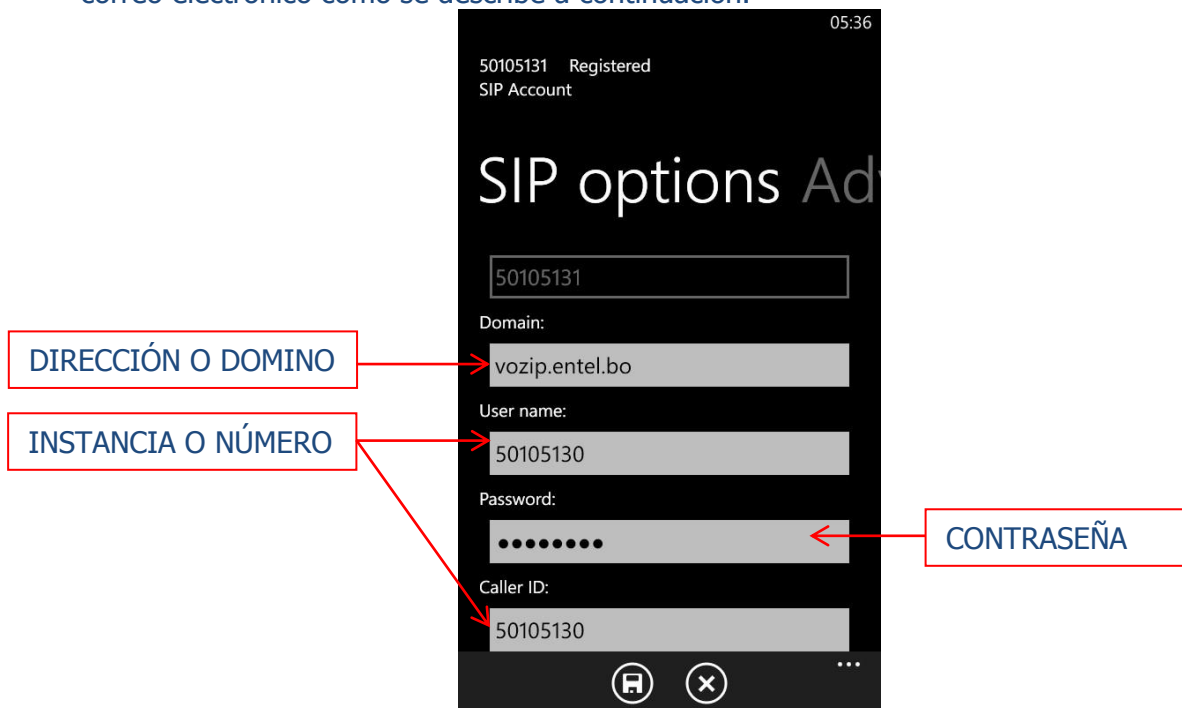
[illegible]

05:36

50105131 Registered
SIP Account

SIP options Adv

50105131

Domain:

DIRECCIÓN O DOMINO

vozip.entel.bo

User name:

INSTANCIA O NÚMERO

50105130

Password:

••••••••

CONTRASEÑA

Caller ID:

50105130

...